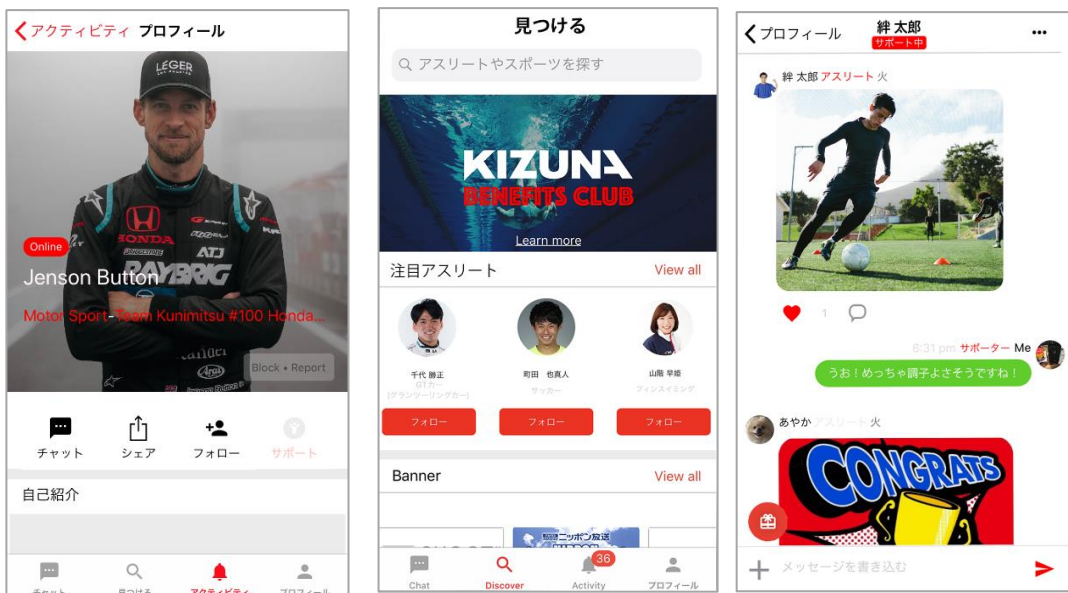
アクティビティ プロフィール

LEGER

Online

Jenson Button

Motor Sport- Team Kunimitsu #100 Honda...

Block • Report

チャット　シェア　フォロー　サポート

自己紹介

チャット　見つける　アクティビティ　プロフィール

見つける

アスリートやスポーツを探す

KIZUNA BENEFITS CLUB

Learn more

注目アスリート　View all

千代 勝正
GTカー
(グランツーリングカー)
フォロー

町田 也真人
サッカー
フォロー

山階 早姫
フィンスイミング
フォロー

Banner　View all

Chat　Discover　36 Activity　プロフィール

プロフィール　絆 太郎
サポート中

絆 太郎 アスリート 火

1

6:31 pm サポーター Me

うお！めっちゃ調子よさそうですね！

あやか アスリート 火

CONGRATS

メッセージを書き込む